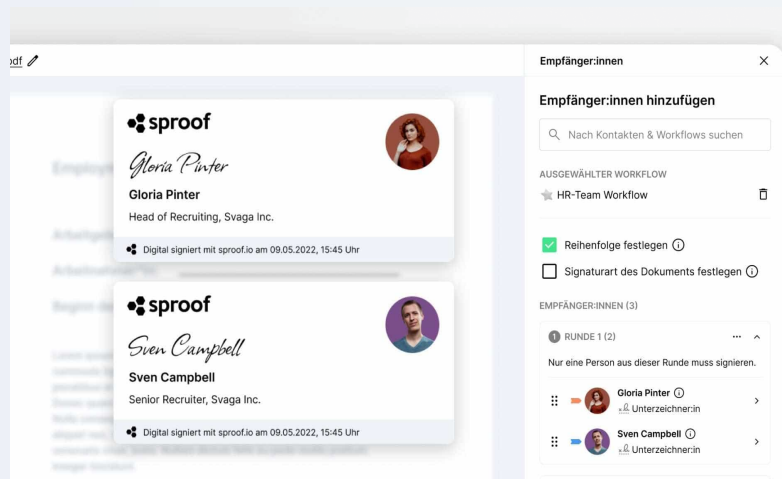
pdf

sproof

Gloria Pinter

Gloria Pinter

Head of Recruiting, Svaga Inc.

Digital signiert mit sproof.io am 09.05.2022, 15:45 Uhr

sproof

Sven Campbell

Sven Campbell

Senior Recruiter, Svaga Inc.

Digital signiert mit sproof.io am 09.05.2022, 15:45 Uhr

Empfänger:innen

Empfänger:innen hinzufügen

Nach Kontakten & Workflows suchen

AUSGEWÄHLTER WORKFLOW

HR-Team Workflow

Reihenfolge festlegen

Signaturart des Dokuments festlegen

EMPFÄNGER:INNEN (3)

1 RUNDE 1 (2)

Nur eine Person aus dieser Runde muss signieren.

Gloria Pinter
Unterzeichner:in

Sven Campbell
Unterzeichner:in